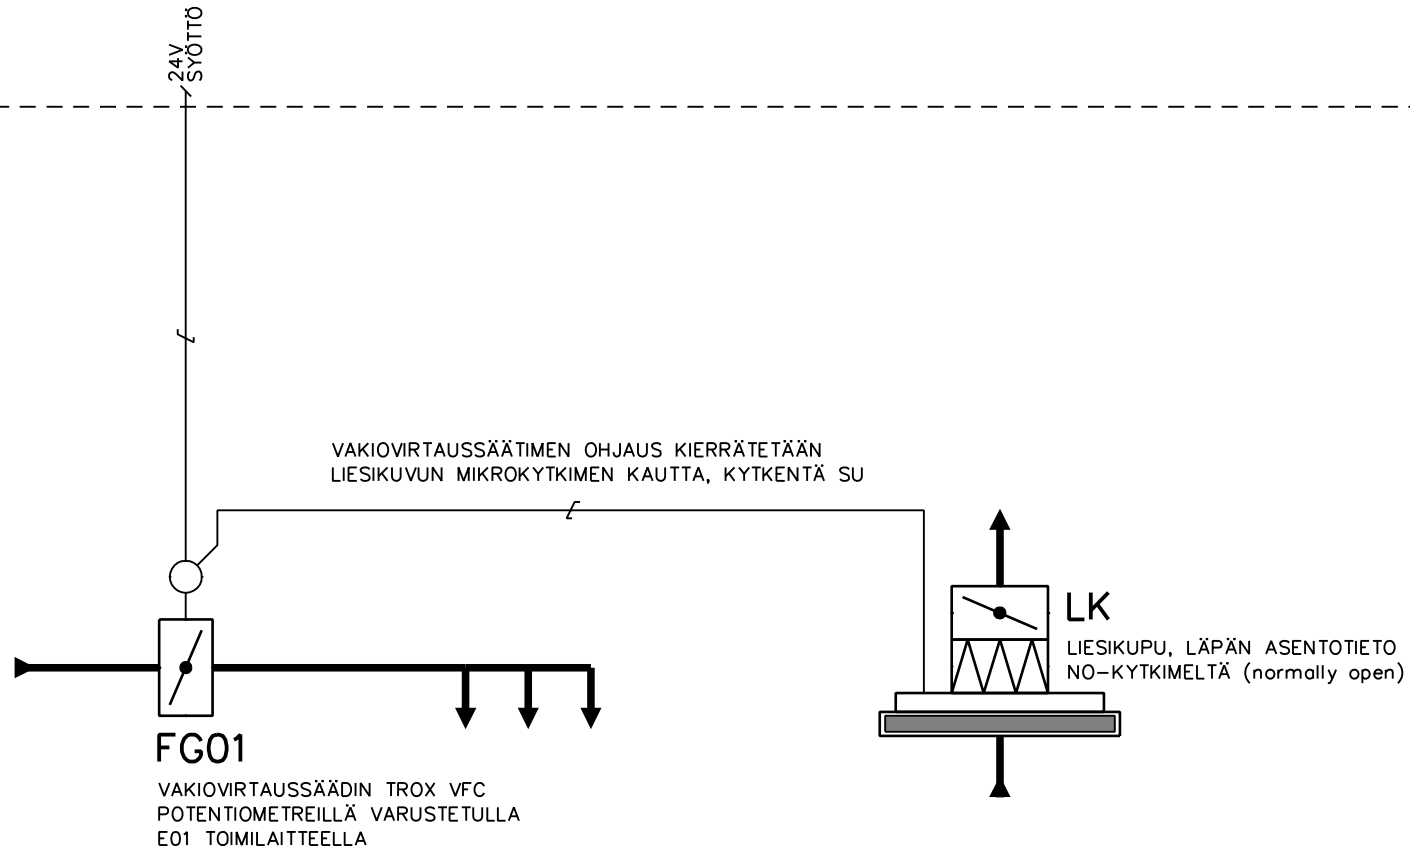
24V
SYÖTTÖ

VAKIOVIRTAUSSÄÄTIMEN OHJAUS KIERRÄTETÄÄN LIESIKUVUN MIKROKYTKIMEN KAUTTA, KYTKENTÄ SU

LK
LIESIKUPU, LÄPÄN ASENTOTIETO NO–KYTKIMELTÄ (normally open)

FG01
VAKIOVIRTAUSSÄÄDIN TROX VFC POTENTIOMETREILLÄ VARUSTETULLA E01 TOIMILAITTEELLA